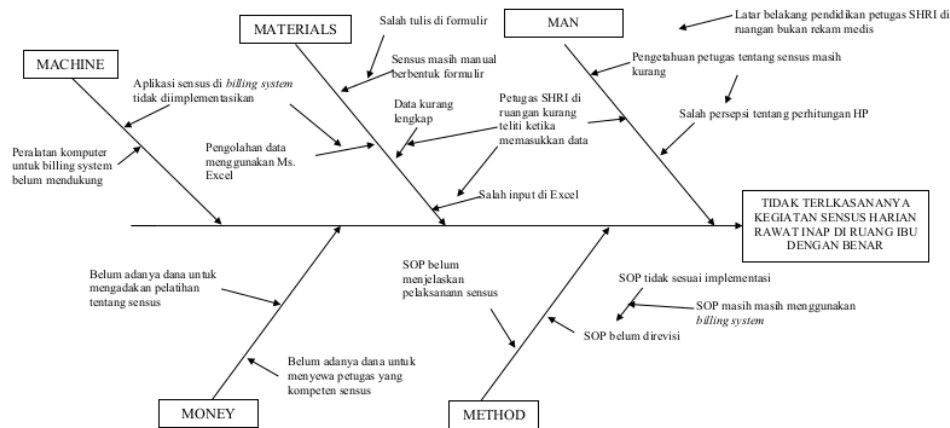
MACHINE

Aplikasi sensus di *billing system* tidak diimplementasikan

Peralatan komputer untuk billing system belum mendukung

MATERIALS

Salah tulis di formulir

Sensus masih manual berbentuk formulir

Data kurang lengkap

Pengolahan data menggunakan Ms. Excel

Petugas SHRI di ruangan kurang teliti ketika memasukkan data

Salah input di Excel

MAN

Latar belakang pendidikan petugas SHRI di ruangan bukan rekam medis

Pengetahuan petugas tentang sensus masih kurang

Salah persepsi tentang perhitungan HP

TIDAK TERLKASANANYA KEGIATAN SENSUS HARIAN RAWAT INAP DI RUANG IBU DENGAN BENAR

Belum adanya dana untuk mengadakan pelatihan tentang sensus

Belum adanya dana untuk menyewa petugas yang kompeten sensus

MONEY

SOP belum menjelaskan pelaksanann sensus

SOP tidak sesuai implementasi

SOP masih masih menggunakan *billing system*

SOP belum direvisi

METHOD